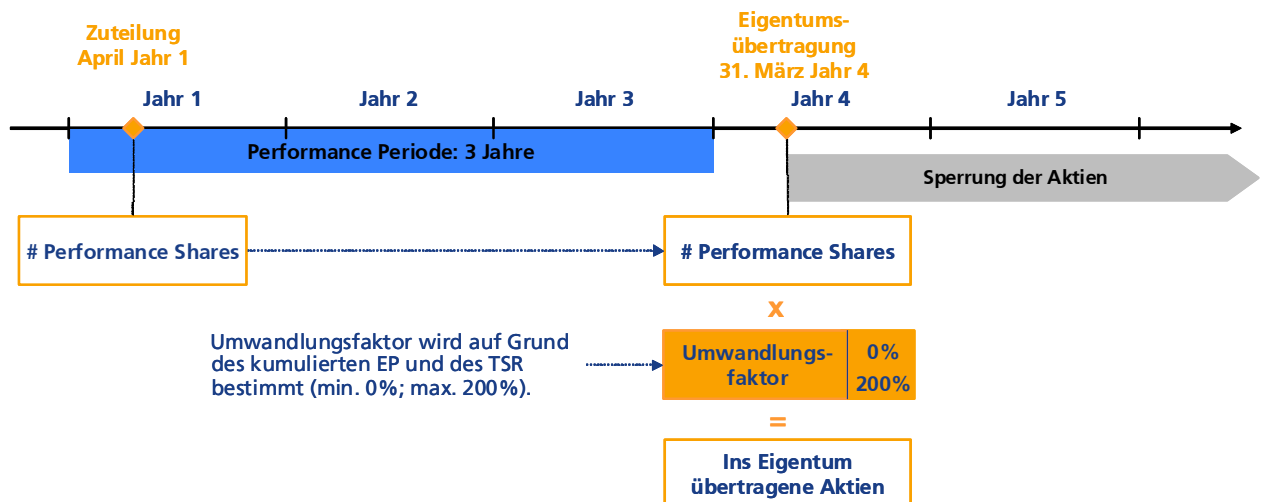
Zuteilung
April Jahr 1

Eigentumsübertragung
31. März Jahr 4

Jahr 1

Jahr 2

Jahr 3

Jahr 4

Jahr 5

Performance Periode: 3 Jahre

Sperrung der Aktien

# Performance Shares

# Performance Shares

x

Umwandlungsfaktor wird auf Grund des kumulierten EP und des TSR bestimmt (min. 0%; max. 200%).

| Umwandlungsfaktor | 0% 200% |
|---|---|

=

Ins Eigentum übertragene Aktien